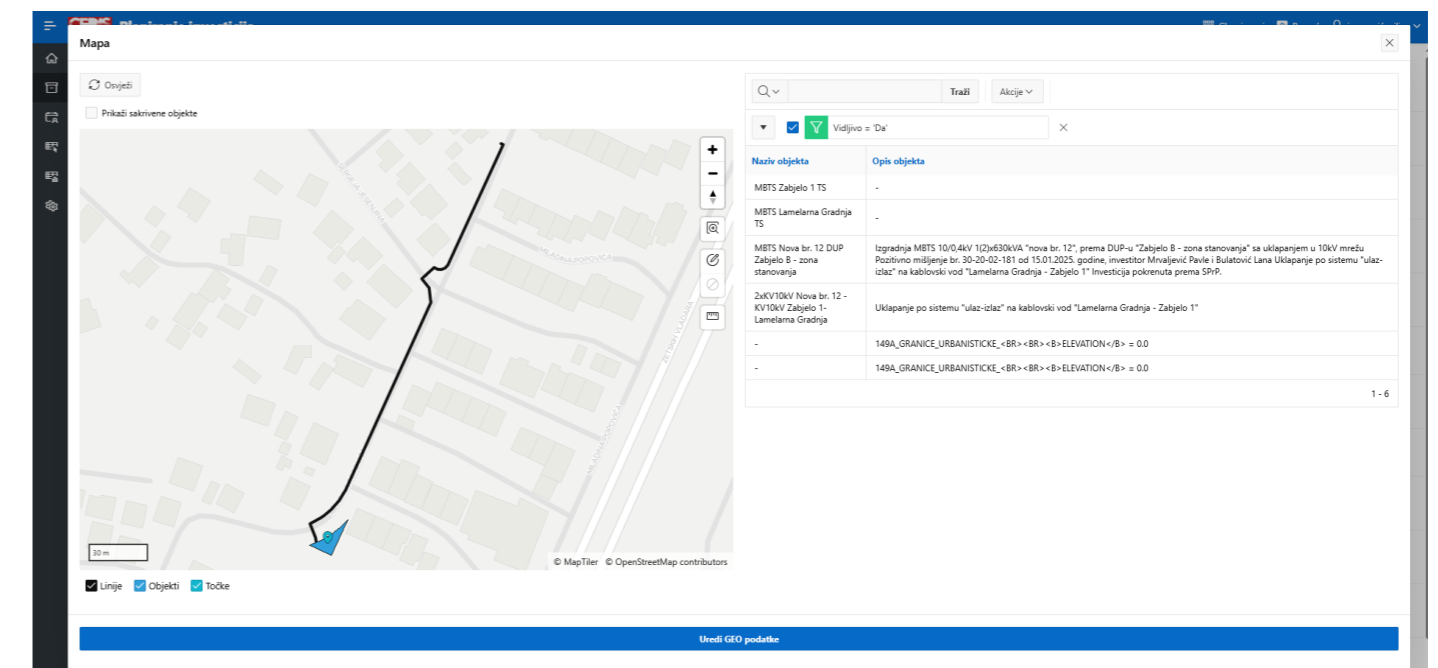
Mapa

Osvježi

Prikaži sakrivene objekte

30 m

© MapTiler © OpenStreetMap contributors

Linije Objekti Točke

Traži Akcije

Vidljivo = 'Da'

| Naziv objekta | Opis objekta |
|---|---|
| MBTS Zabjelo 1 TS | - |
| MBTS Lamelarna Gradnja TS | - |
| MBTS Nova br. 12 DUP Zabjelo B - zona stanovanja | Izgradnja MBTS 10/0,4kV 1(2)x630kVA "nova br. 12", prema DUP-u "Zabjelo B - zona stanovanja" sa uklapanjem u 10kV mrežu Pozitivno mišljenje br. 30-20-02-181 od 15.01.2025. godine, investitor Mrvaljević Pavle i Bulatović Lana Uklapanje po sistemu "ulaz-izlaz" na kablovski vod "Lamelarna Gradnja - Zabjelo 1" Investicija pokrenuta prema SPrP. |
| 2xKV10kV Nova br. 12 - KV10kV Zabjelo 1- Lamelarna Gradnja | Uklapanje po sistemu "ulaz-izlaz" na kablovski vod "Lamelarna Gradnja - Zabjelo 1" |
| - | 149A_GRANICE_URBANISTICKE_<BR><BR><B>ELEVATION</B> = 0.0 |
| - | 149A_GRANICE_URBANISTICKE_<BR><BR><B>ELEVATION</B> = 0.0 |

1 - 6

Uredi GEO podatke